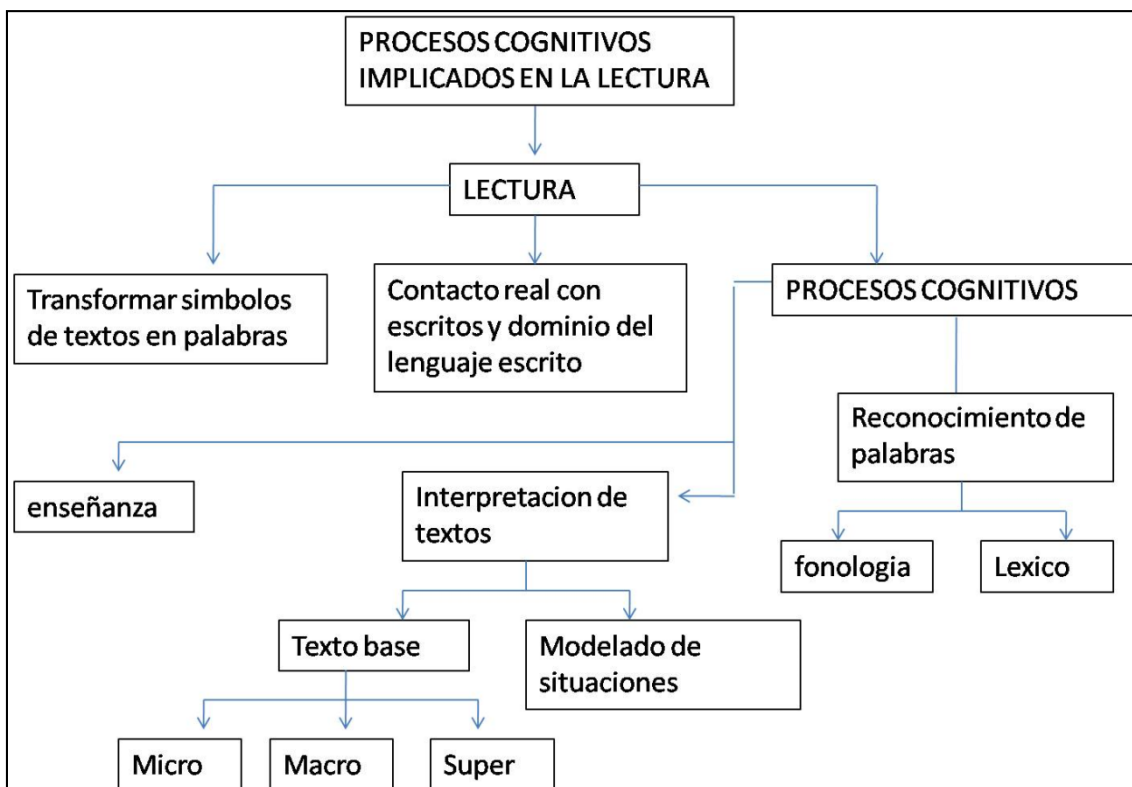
PROCESOS COGNITIVOS IMPLICADOS EN LA LECTURA

LECTURA

Transformar simbolos de textos en palabras

Contacto real con escritos y dominio del lenguaje escrito

PROCESOS COGNITIVOS

Reconocimiento de palabras

enseñanza

Interpretacion de textos

fonologia

Lexico

Texto base

Modelado de situaciones

Micro

Macro

Super